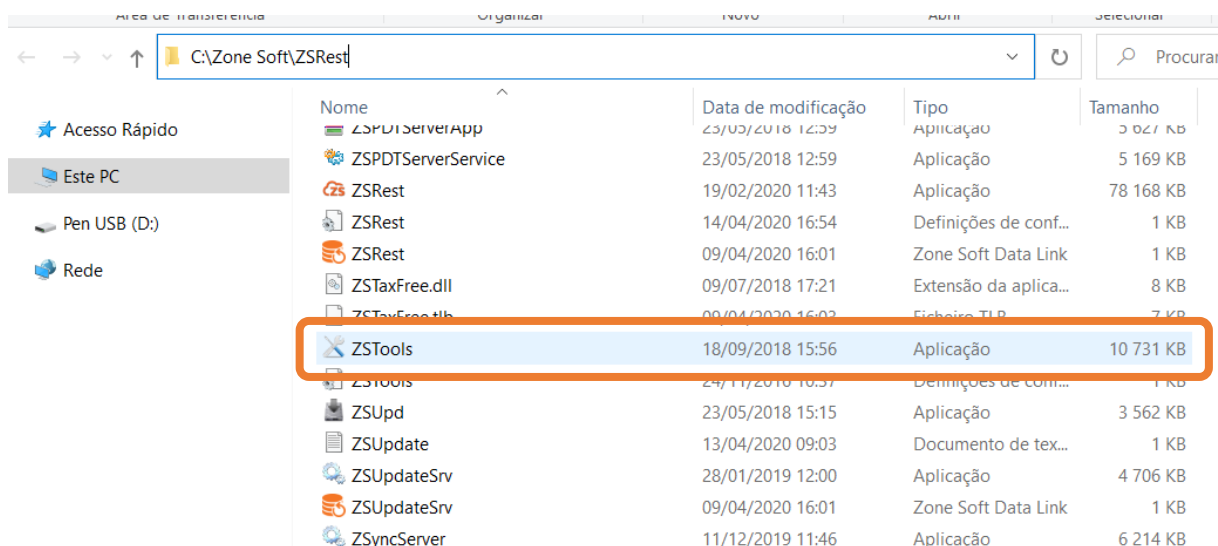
Área de Transferência Organizar Novo Abrir Selecionar

C:\Zone Soft\ZSRest

Procurar

Acesso Rápido
Este PC
Pen USB (D:)
Rede

| Nome | Data de modificação | Tipo | Tamanho |
|---|---|---|---|
| ZSPDTServerApp | 23/05/2018 12:59 | Aplicação | 5 627 KB |
| ZSPDTServerService | 23/05/2018 12:59 | Aplicação | 5 169 KB |
| ZSRest | 19/02/2020 11:43 | Aplicação | 78 168 KB |
| ZSRest | 14/04/2020 16:54 | Definições de conf... | 1 KB |
| ZSRest | 09/04/2020 16:01 | Zone Soft Data Link | 1 KB |
| ZSTaxFree.dll | 09/07/2018 17:21 | Extensão da aplica... | 8 KB |
| ZSTaxFree.tlb | 09/04/2020 16:03 | Ficheiro TLB | 7 KB |
| ZSTools | 18/09/2018 15:56 | Aplicação | 10 731 KB |
| ZSTools | 24/11/2016 10:37 | Definições de conf... | 1 KB |
| ZSUpd | 23/05/2018 15:15 | Aplicação | 3 562 KB |
| ZSUpdate | 13/04/2020 09:03 | Documento de tex... | 1 KB |
| ZSUpdateSrv | 28/01/2019 12:00 | Aplicação | 4 706 KB |
| ZSUpdateSrv | 09/04/2020 16:01 | Zone Soft Data Link | 1 KB |
| ZSyncServer | 11/12/2019 11:46 | Aplicação | 6 214 KB |